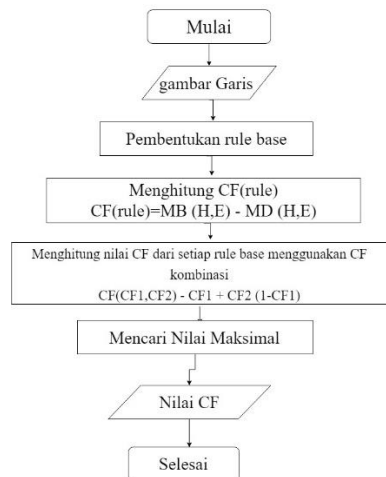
Mulai

gambar Garis

Pembentukan rule base

Menghitung CF(rule)
CF(rule)=MB (H,E) - MD (H,E)

Menghitung nilai CF dari setiap rule base menggunakan CF kombinasi
CF(CF1,CF2) - CF1 + CF2 (1-CF1)

Mencari Nilai Maksimal

Nilai CF

Selesai